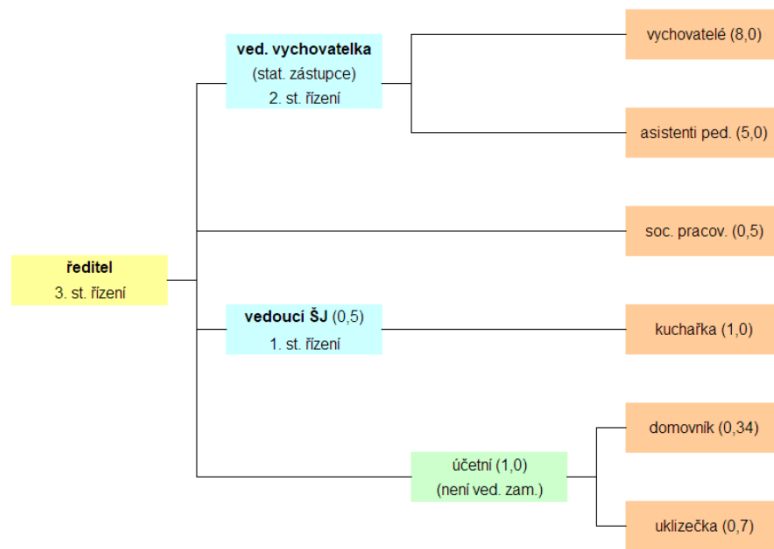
ředitel
3. st. řízení

ved. vychovatelka
(stat. zástupce)
2. st. řízení

vychovatelé (8,0)

asistenti ped. (5,0)

soc. pracov. (0,5)

vedoucí ŠJ (0,5)
1. st. řízení

kuchařka (1,0)

účetní (1,0)
(není ved. zam.)

domovník (0,34)

uklizečka (0,7)